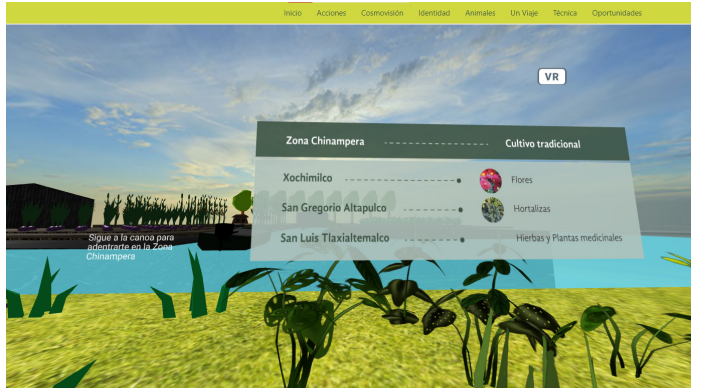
Inicio Acciones Cosmovisión Identidad Animales Un Viaje Técnica Oportunidades

VR

| Zona Chinampera | Cultivo tradicional |
|---|---|
| Xochimilco | Flores |
| San Gregorio Altapulco | Hortalizas |
| San Luis Tlaxialtemalco | Hierbas y Plantas medicinales |

Sigue a la canoa para adentrarte en la Zona Chinampera